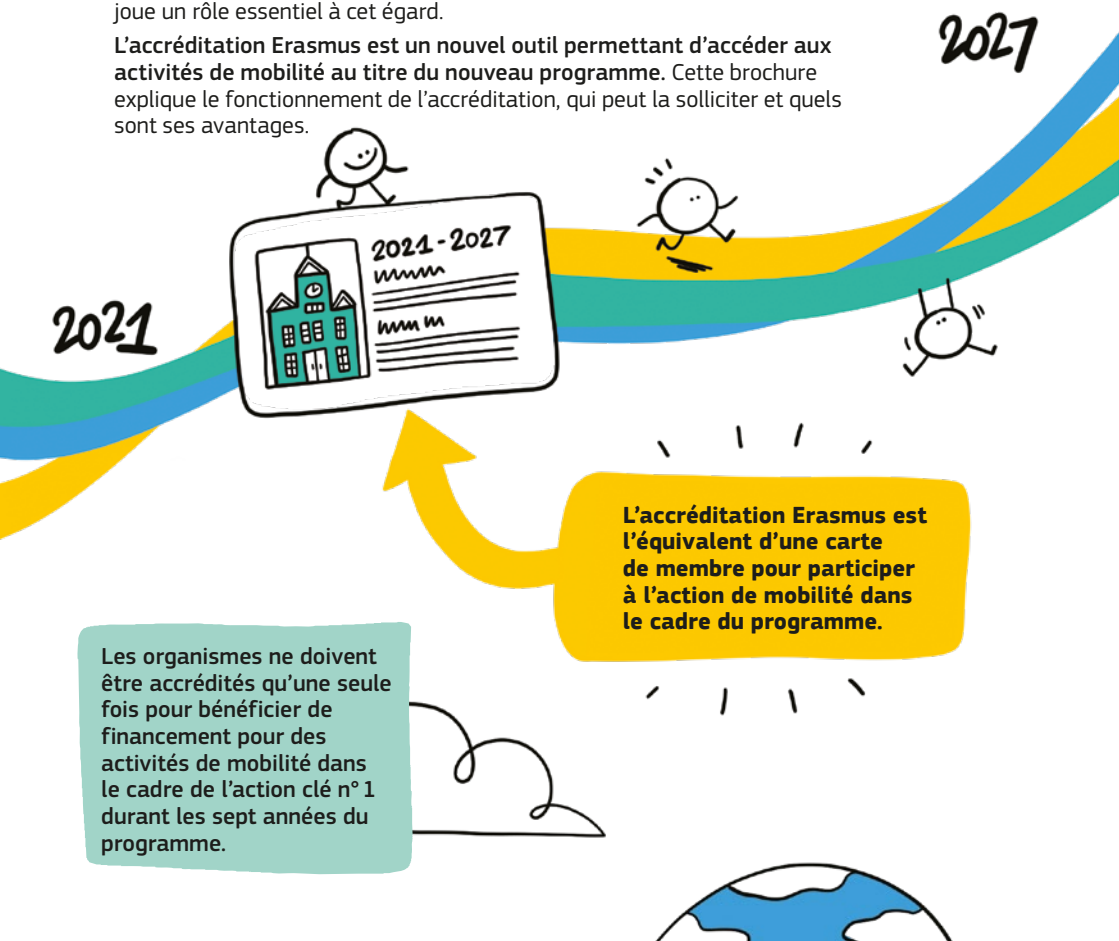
joue un rôle essentiel à cet égard.

**L'accréditation Erasmus est un nouvel outil permettant d'accéder aux activités de mobilité au titre du nouveau programme.** Cette brochure explique le fonctionnement de l'accréditation, qui peut la solliciter et quels sont ses avantages.

2027

2021 - 2027

2021

L'accréditation Erasmus est l'équivalent d'une carte de membre pour participer à l'action de mobilité dans le cadre du programme.

Les organismes ne doivent être accrédités qu'une seule fois pour bénéficier de financement pour des activités de mobilité dans le cadre de l'action clé n° 1 durant les sept années du programme.